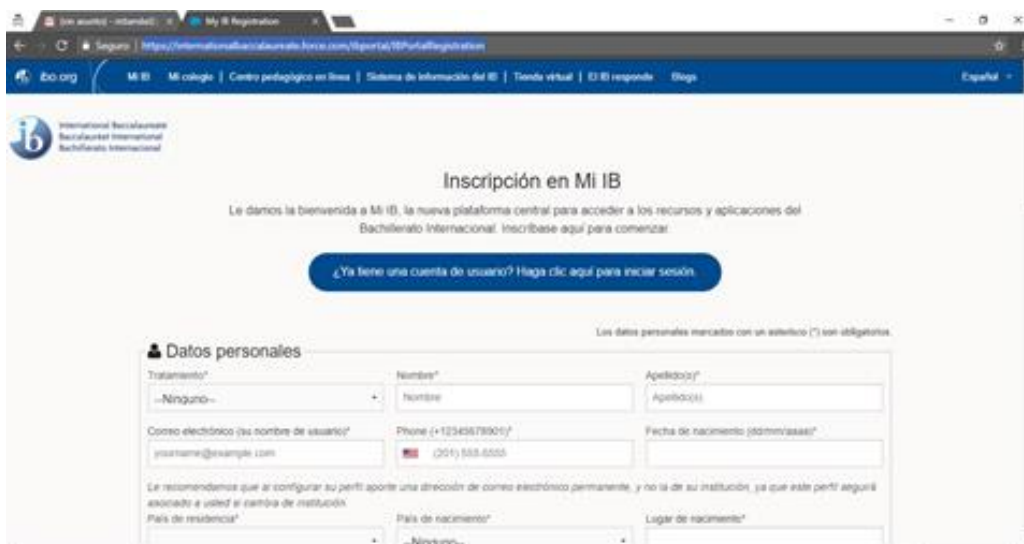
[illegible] | My IB Registration

Seguro | https://internationalbaccalaureate.force.com/ibportal/IBPortalRegistration

ibo.org | Mi IB | Mi colegio | Centro pedagógico en línea | Sistema de información del IB | Tienda virtual | El IB responde | Blogs | Español

International Baccalaureate
Baccalauréat International
Bachillerato Internacional

Inscripción en Mi IB

Le damos la bienvenida a Mi IB, la nueva plataforma central para acceder a los recursos y aplicaciones del Bachillerato Internacional. Inscríbase aquí para comenzar.

¿Ya tiene una cuenta de usuario? Haga clic aquí para iniciar sesión.

Los datos personales marcados con un asterisco (*) son obligatorios.

Datos personales

Tratamiento*
--Ninguno--

Nombre*
Nombre

Apellido(s)*
Apellido(s)

Correo electrónico (su nombre de usuario)*
yourname@example.com

Phone (+12345678901)*
(201) 555-5555

Fecha de nacimiento (dd/mm/aaaa)*

Le recomendamos que al configurar su perfil aporte una dirección de correo electrónico permanente, y no la de su institución, ya que este perfil seguirá asociado a usted si cambia de institución.

País de residencia*

País de nacimiento*
--Ninguno--

Lugar de nacimiento*